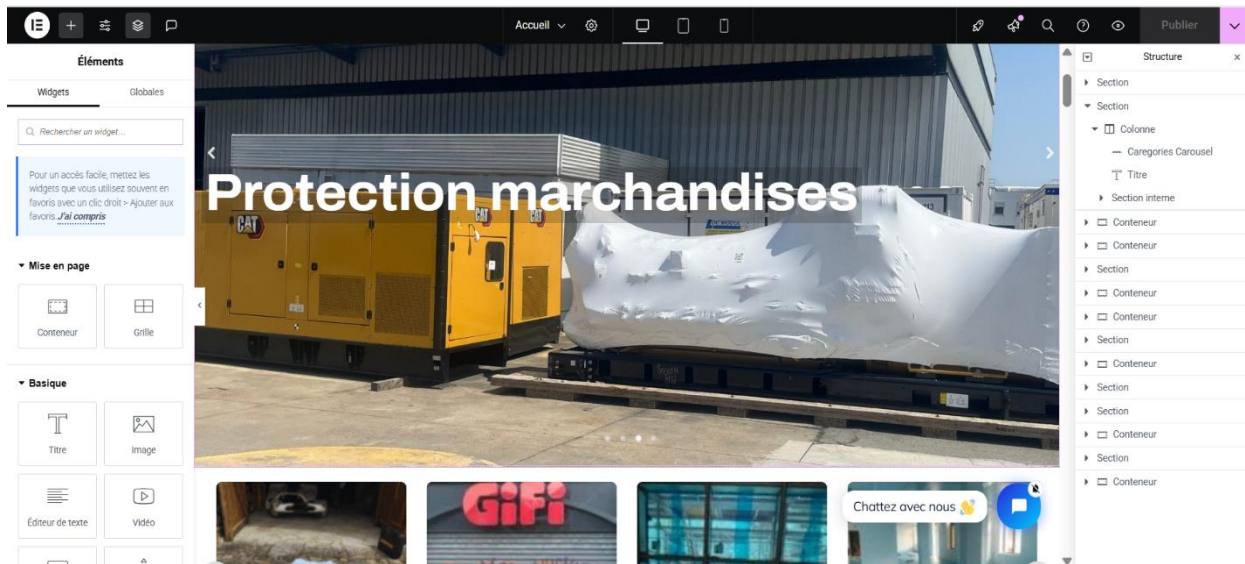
Accueil

Publier

Éléments

Widgets

Globales

Rechercher un widget...

Pour un accès facile, mettez les widgets que vous utilisez souvent en favoris avec un clic droit > Ajouter aux favoris. J'ai compris

Mise en page

Conteneur

Grille

Basique

Titre

Image

Éditeur de texte

Vidéo

Protection marchandises

CAT

CAT

CAT

GiFi

Chattez avec nous 👋

Structure

Section

Section

Colonne

Caregories Carousel

Titre

Section interne

Conteneur

Conteneur

Section

Conteneur

Conteneur

Section

Conteneur

Section

Section

Conteneur

Section

Conteneur